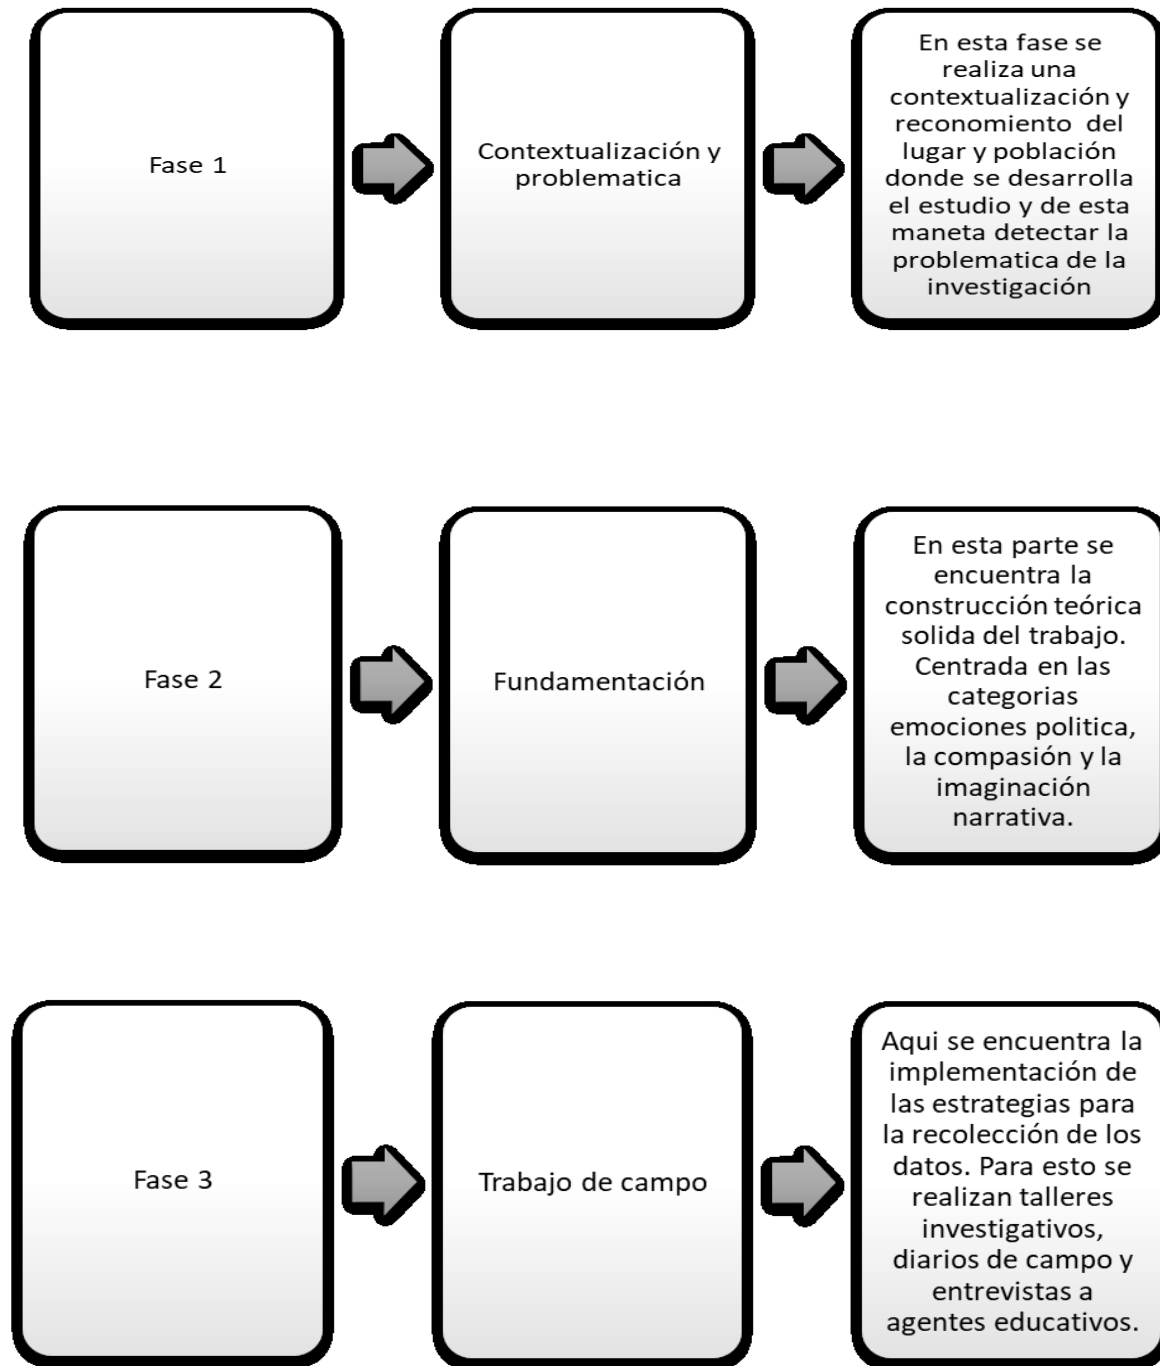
Fase 1

Contextualización y problematica

En esta fase se realiza una contextualización y reconomiento del lugar y población donde se desarrolla el estudio y de esta maneta detectar la problematica de la investigación

Fase 2

Fundamentación

En esta parte se encuentra la construcción teórica solida del trabajo. Centrada en las categorias emociones politica, la compasión y la imaginación narrativa.

Fase 3

Trabajo de campo

Aqui se encuentra la implementación de las estrategias para la recolección de los datos. Para esto se realizan talleres investigativos, diarios de campo y entrevistas a agentes educativos.